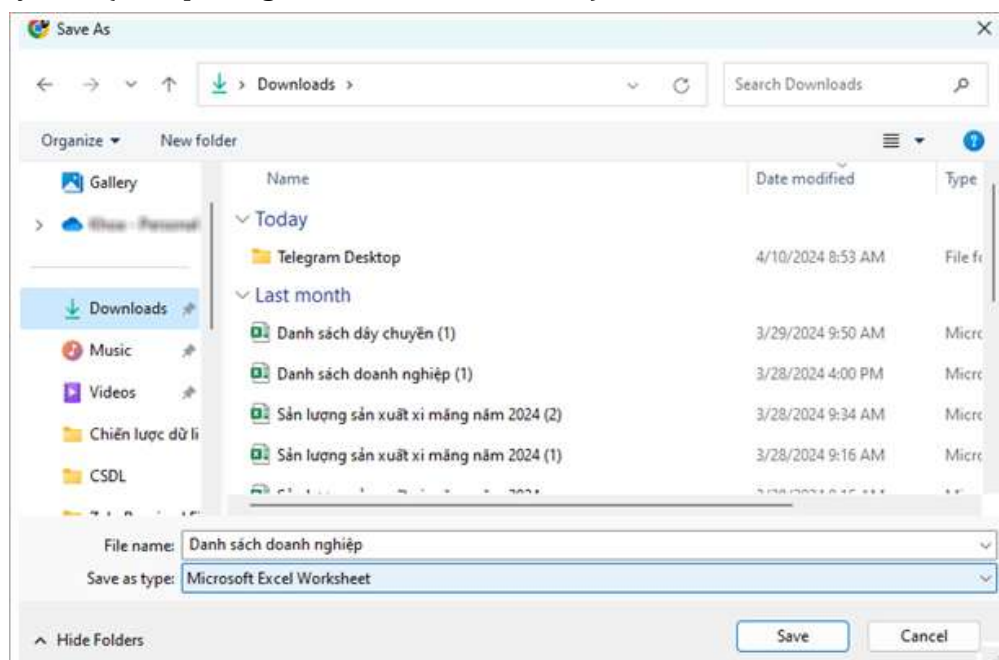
Save As
Downloads >
Search Downloads
Organize ▾ New folder
Gallery
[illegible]
Downloads
Music
Videos
Chiến lược dữ li
CSDL
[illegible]

| Name | Date modified | Type |
|---|---|---|
| Today | | |
| Telegram Desktop | 4/10/2024 8:53 AM | File f |
| Last month | | |
| Danh sách dây chuyền (1) | 3/29/2024 9:50 AM | Micro |
| Danh sách doanh nghiệp (1) | 3/28/2024 4:00 PM | Micro |
| Sản lượng sản xuất xi măng năm 2024 (2) | 3/28/2024 9:34 AM | Micro |
| Sản lượng sản xuất xi măng năm 2024 (1) | 3/28/2024 9:16 AM | Micro |
| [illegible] | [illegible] | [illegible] |

File name: Danh sách doanh nghiệp
Save as type: Microsoft Excel Worksheet
Hide Folders
Save
Cancel